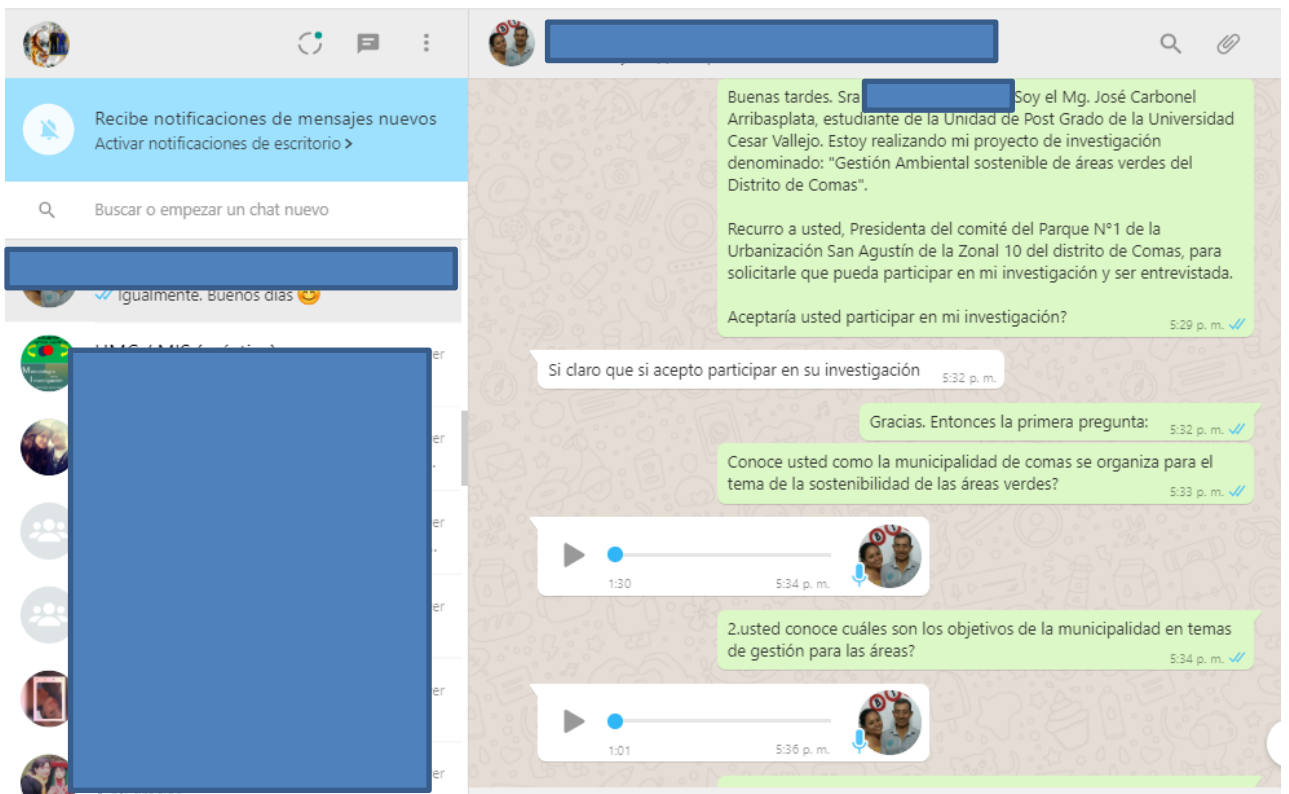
Recibe notificaciones de mensajes nuevos
Activar notificaciones de escritorio >

Buscar o empezar un chat nuevo

Igualmente. Buenos días 😊

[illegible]

er

er

er

er

er

er

Buenas tardes. Sra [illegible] Soy el Mg. José Carbonel Arribasplata, estudiante de la Unidad de Post Grado de la Universidad Cesar Vallejo. Estoy realizando mi proyecto de investigación denominado: "Gestión Ambiental sostenible de áreas verdes del Distrito de Comas".

Recurro a usted, Presidenta del comité del Parque N°1 de la Urbanización San Agustín de la Zonal 10 del distrito de Comas, para solicitarle que pueda participar en mi investigación y ser entrevistada.

Aceptaría usted participar en mi investigación? 5:29 p. m.

Si claro que si acepto participar en su investigación 5:32 p. m.

Gracias. Entonces la primera pregunta: 5:32 p. m.

Conoce usted como la municipalidad de comas se organiza para el tema de la sostenibilidad de las áreas verdes? 5:33 p. m.

1:30 5:34 p. m.

2.usted conoce cuáles son los objetivos de la municipalidad en temas de gestión para las áreas? 5:34 p. m.

1:01 5:36 p. m.